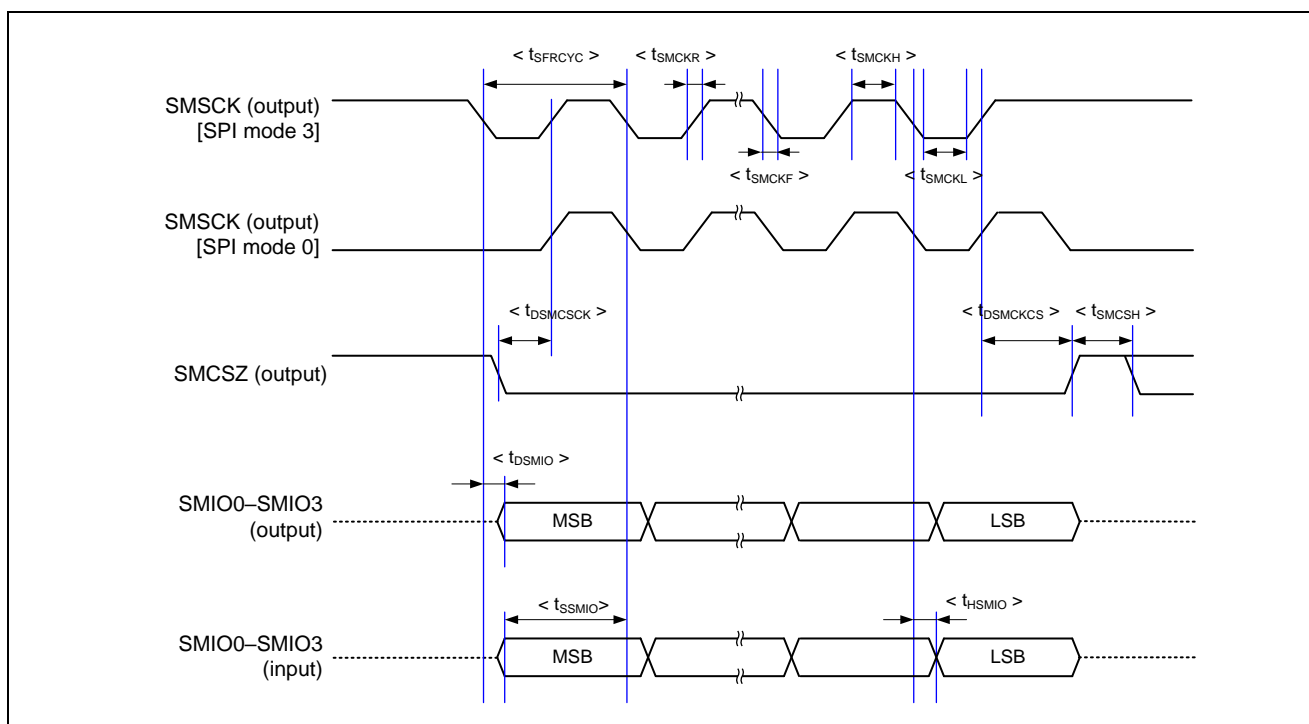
< $t_{SFRCYC}$ > < $t_{SMCKR}$ > < $t_{SMCKH}$ >

SMSCK (output) [SPI mode 3]

< $t_{SMCKF}$ > < $t_{SMCKL}$ >

SMSCK (output) [SPI mode 0]

< $t_{DSMCSCK}$ > < $t_{DSMCKCS}$ > < $t_{SMCSH}$ >

SMCSZ (output)

< $t_{DSMIO}$ >

SMIO0–SMIO3 (output)

MSB

LSB

< $t_{SSMIO}$> < $t_{HSMIO}$ >

SMIO0–SMIO3 (input)

MSB

LSB